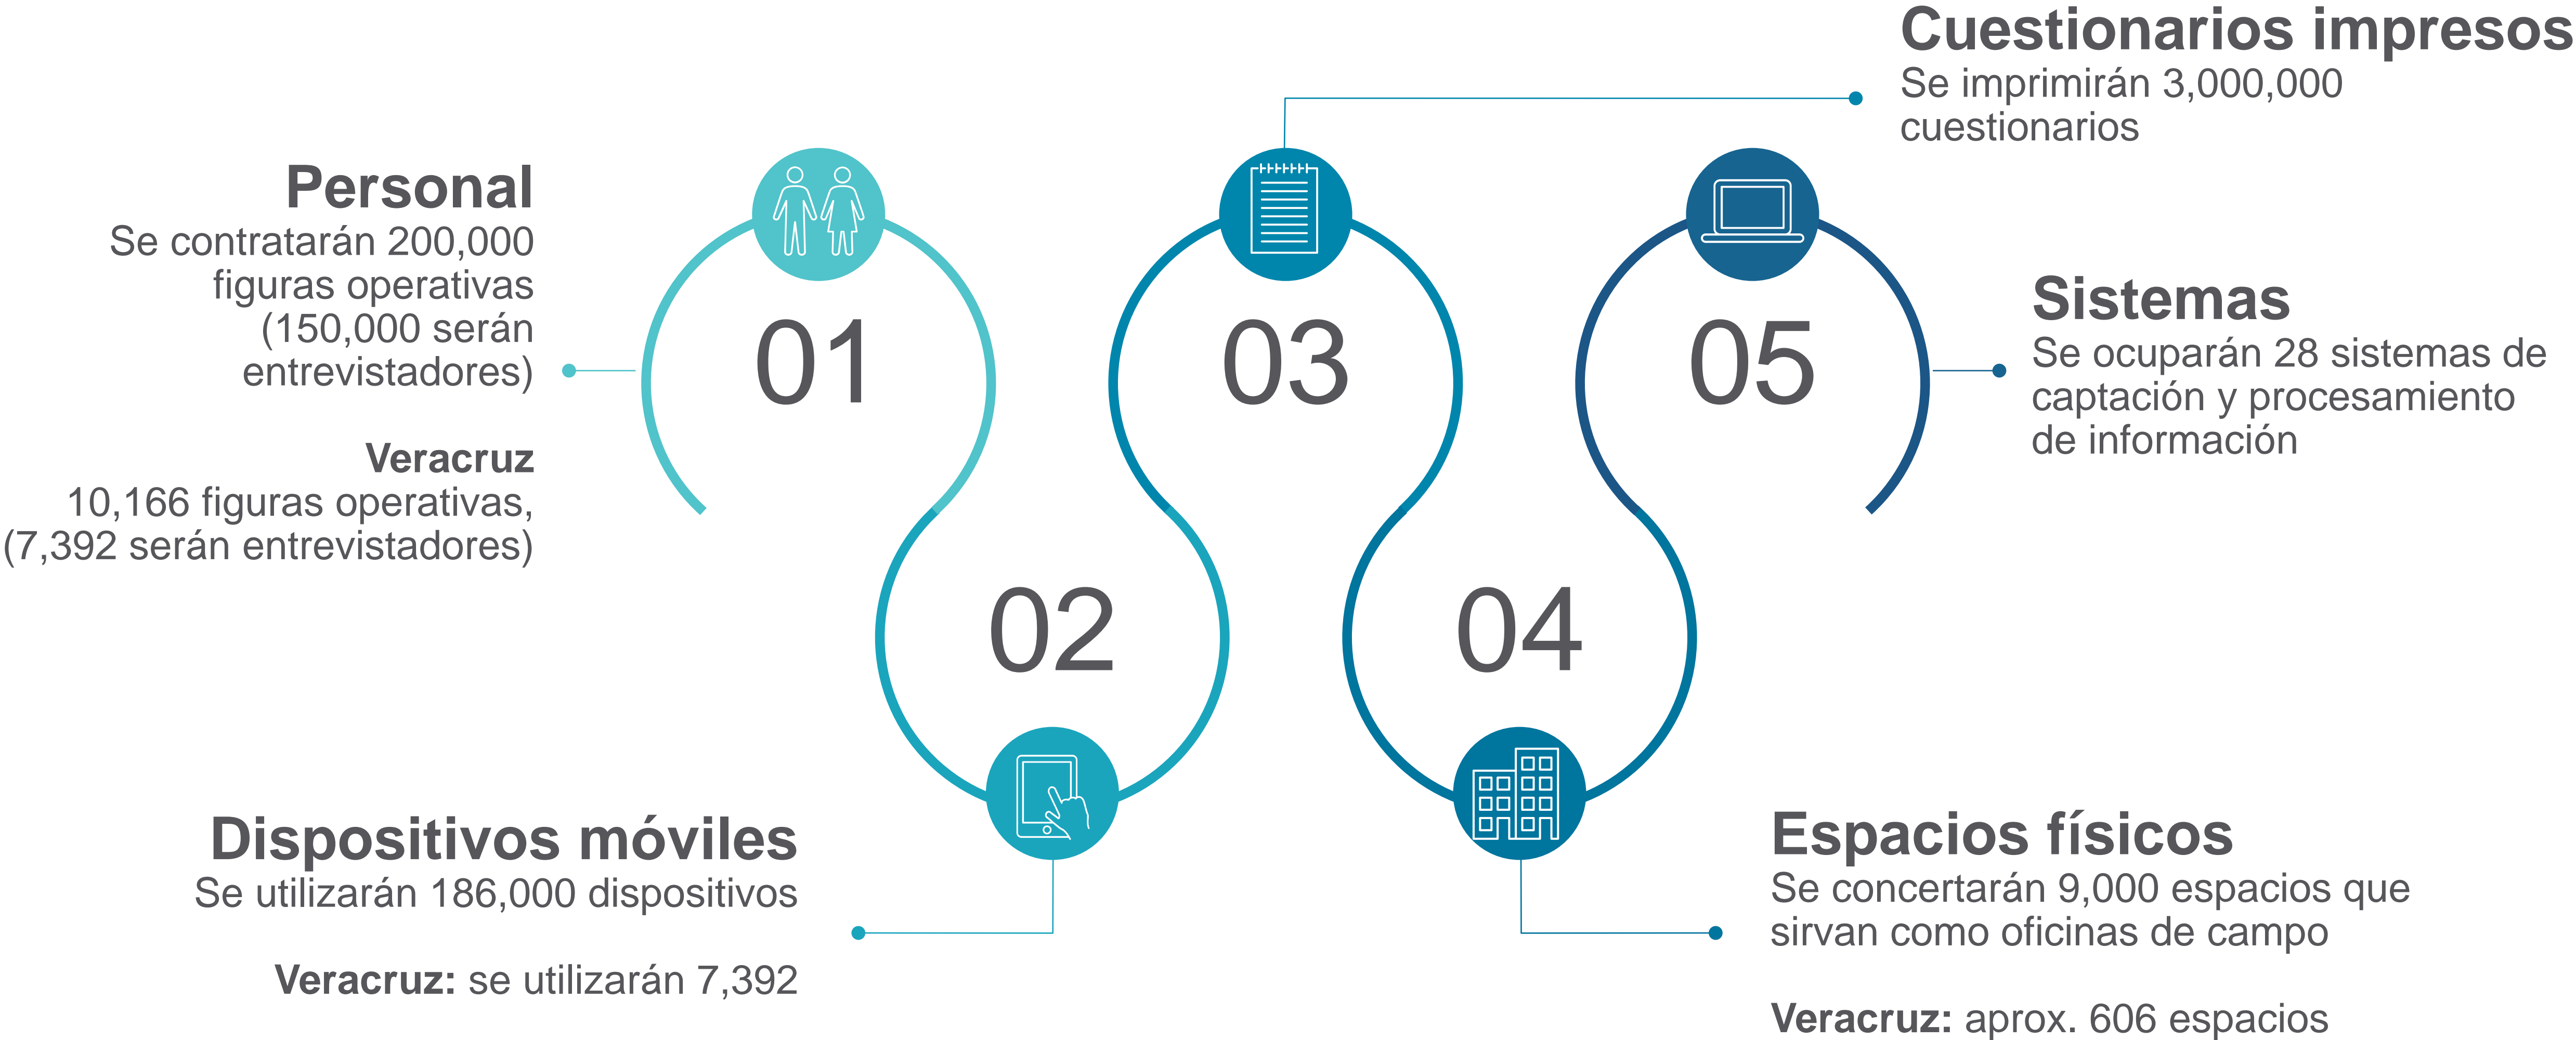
Personal
Se contratarán 200,000 figuras operativas (150,000 serán entrevistadores)

Veracruz
10,166 figuras operativas, (7,392 serán entrevistadores)

01

02

Dispositivos móviles
Se utilizarán 186,000 dispositivos

Veracruz: se utilizarán 7,392

03

Cuestionarios impresos
Se imprimirán 3,000,000 cuestionarios

04

Espacios físicos
Se concertarán 9,000 espacios que sirvan como oficinas de campo

Veracruz: aprox. 606 espacios

05

Sistemas
Se ocuparán 28 sistemas de captación y procesamiento de información